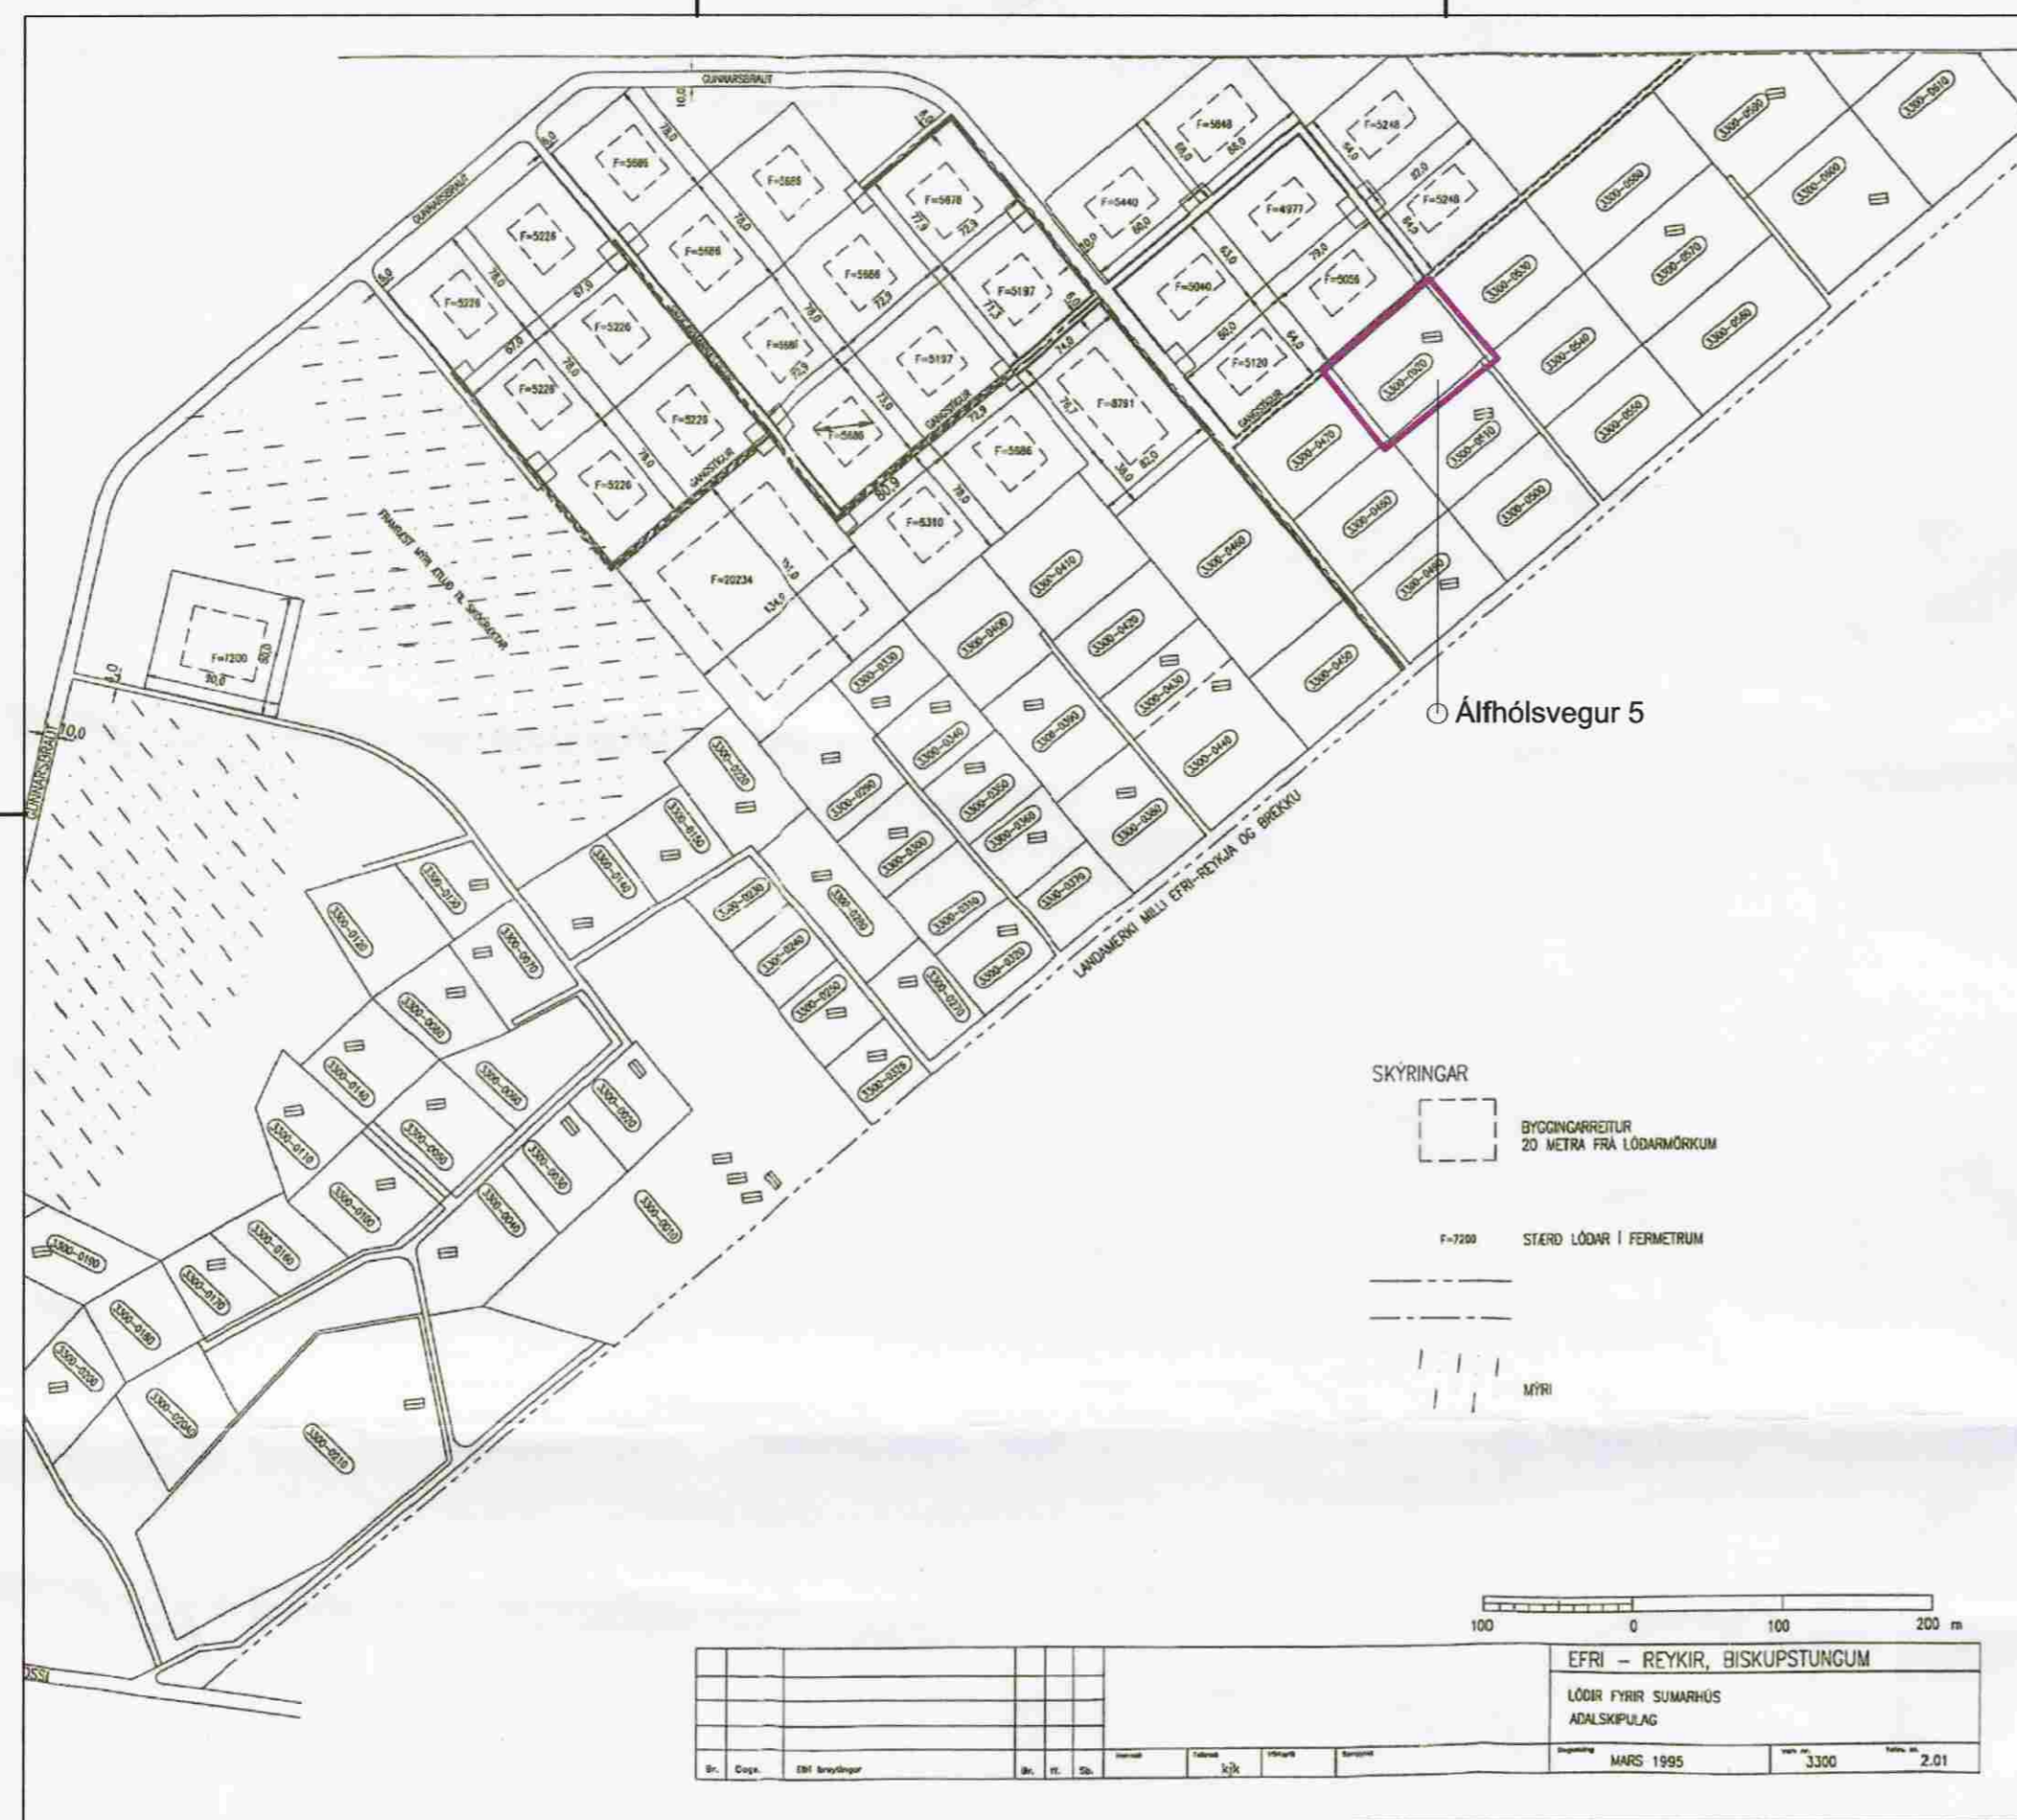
GUNNARSBRAUT
GUNNARSBRAUT
GUNNARSBRAUT
F=5686
F=5686
F=5686
F=5686
F=5686
F=5686
F=5678
F=5226
F=5226
F=5226
F=5226
F=5226
F=5226
F=5197
F=5197
F=5440
F=5648
F=5248
F=5248
F=4977
F=5040
F=5056
F=5120
F=8791
F=5310
F=20234
F=7200
GANGSTÍGUR
GANGSTÍGUR
GANGSTÍGUR
GANGSTÍGUR
FRAMRÆST MÝRI ÆTLUÐ TIL SKÓGRÆKTAR
LANDAMERKI MILLI EFRI-REYKJA OG BREKKU
3300-0620
3300-0610
3300-0530
3300-0540
3300-0550
3300-0560
3300-0570
3300-0580
3300-0590
3300-0600
3300-0610
3300-0470
3300-0480
3300-0490
3300-0500
3300-0460
3300-0450
3300-0440
3300-0430
3300-0420
3300-0410
3300-0400
3300-0390
3300-0380
3300-0370
3300-0360
3300-0350
3300-0340
3300-0330
3300-0320
3300-0310
3300-0300
3300-0290
3300-0280
3300-0270
3300-0260
3300-0250
3300-0240
3300-0230
3300-0220
3300-0210
3300-0200
3300-0190
3300-0180
3300-0170
3300-0160
3300-0150
3300-0140
3300-0130
3300-0120
3300-0110
3300-0100
3300-0090
3300-0080
3300-0070
3300-0060
3300-0050
3300-0040
3300-0030
3300-0020
3300-0010
Álfhólsvegur 5
SKÝRINGAR
BYGGINGARREITUR 20 METRA FRÁ LÓÐARMÖRKUM
F=7200 STÆRÐ LÓÐAR Í FERMETRUM
MÝRI
100 0 100 200 m
EFRI – REYKIR, BISKUPSTUNGUM
LÓÐIR FYRIR SUMARHÚS
AÐALSKIPULAG
MARS 1995
3300
2.01
kjk
Br. Dags. Efni breytingar Br. Ff. Sb.